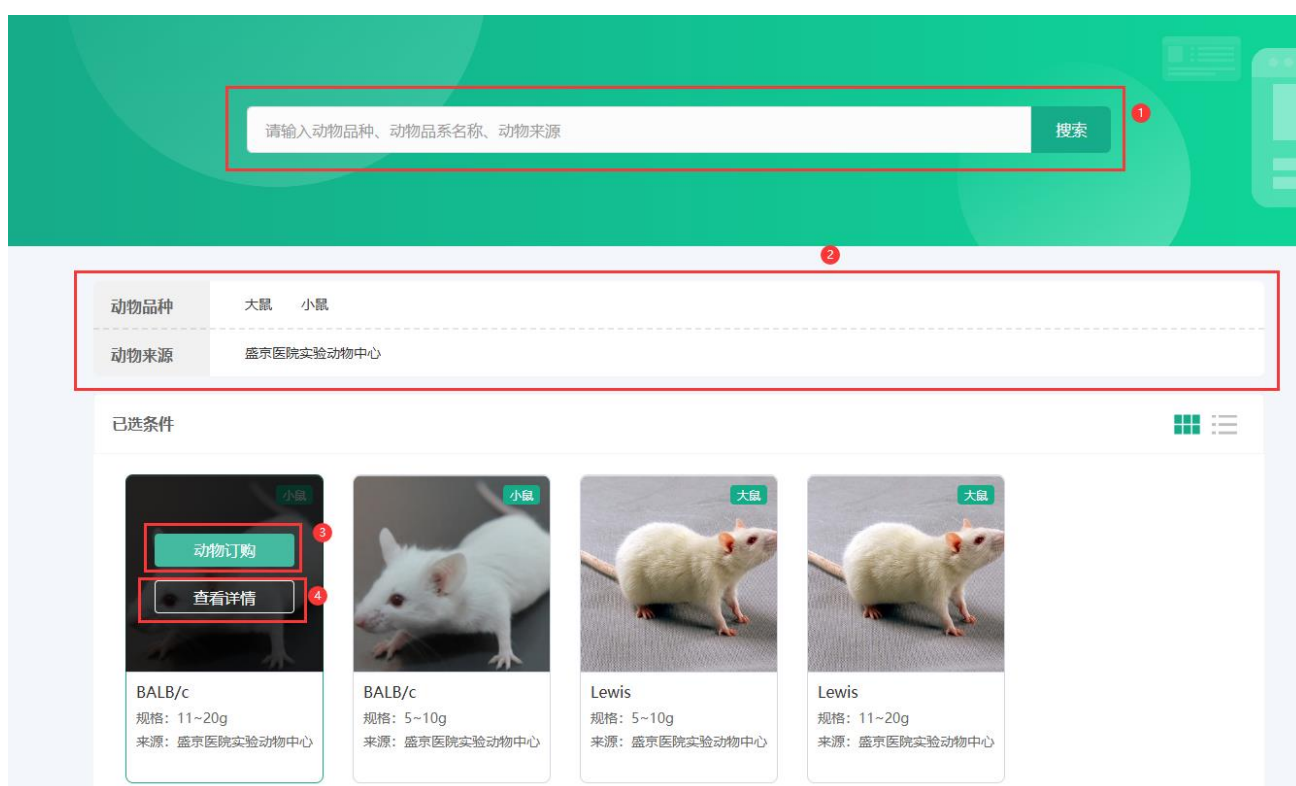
请输入动物品种、动物品系名称、动物来源

搜索

1

2

| 动物品种 | 大鼠 小鼠 |
|---|---|
| 动物来源 | 盛京医院实验动物中心 |

已选条件

小鼠

动物订购

3

查看详情

4

BALB/c
规格：11~20g
来源：盛京医院实验动物中心

小鼠

BALB/c
规格：5~10g
来源：盛京医院实验动物中心

大鼠

Lewis
规格：5~10g
来源：盛京医院实验动物中心

大鼠

Lewis
规格：11~20g
来源：盛京医院实验动物中心